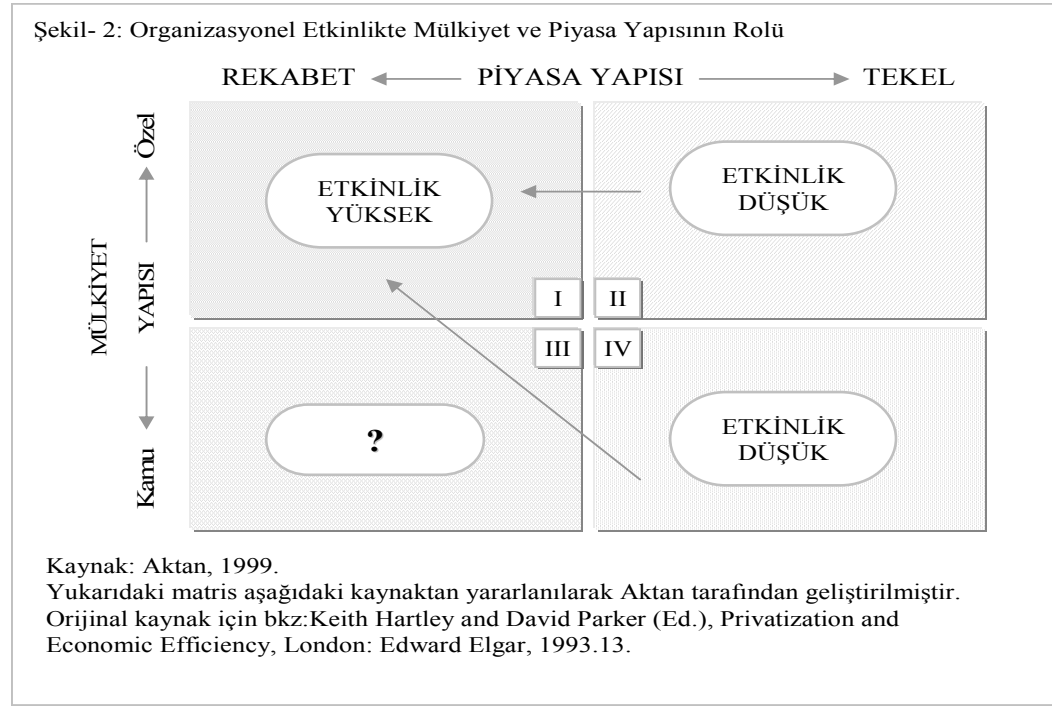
Şekil- 2: Organizasyonel Etkinlikte Mülkiyet ve Piyasa Yapısının Rolü

REKABET PİYASA YAPISI TEKEL

MÜLKİYET YAPISI

Özel

Kamu

ETKİNLİK YÜKSEK

ETKİNLİK DÜŞÜK

I

II

III

IV

?

ETKİNLİK DÜŞÜK

Kaynak: Aktan, 1999.
Yukarıdaki matris aşağıdaki kaynaktan yararlanılarak Aktan tarafından geliştirilmiştir. Orijinal kaynak için bkz:Keith Hartley and David Parker (Ed.), Privatization and Economic Efficiency, London: Edward Elgar, 1993.13.